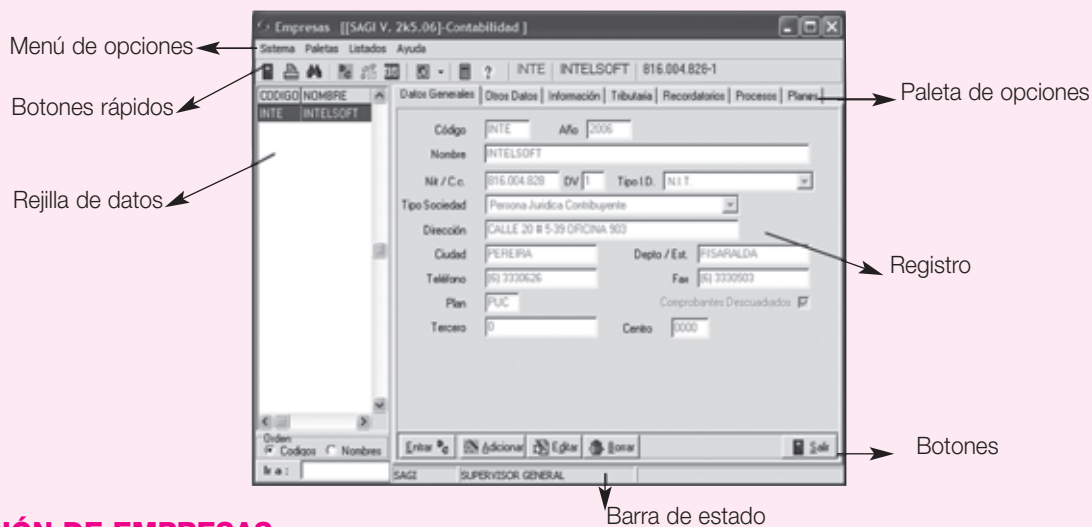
Empresas [[SAGI V. 2k5.06]-Contabilidad ]

Menú de opciones

Sistema Paletas Listados Ayuda

Botones rápidos

INTE | INTELSOFT | 816.004.826-1

Paleta de opciones

CODIGO NOMBRE
INTE INTELSOFT

Datos Generales | Otros Datos | Información | Tributaria | Recordatorios | Procesos | Planes

Rejilla de datos

Código INTE Año 2006

Nombre INTELSOFT

Nit / C.c. 816.004.828 DV 1 Tipo I.D. N.I.T.

Tipo Sociedad Persona Juridica Contribuyente

Dirección CALLE 20 # 5-39 OFICINA 903

Registro

Ciudad PEREIRA Depto / Est. RISARALDA

Teléfono (6) 3330626 Fax (6) 3330503

Plan PUC Comprobantes Descuadrados

Tercero 0 Centro 0000

Orden: Codigos Nombres

Ir a :

Entrar Adicionar Editar Borrar Salir

Botones

SAGI SUPERVISOR GENERAL

Barra de estado

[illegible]IÓN DE EMPRESAS